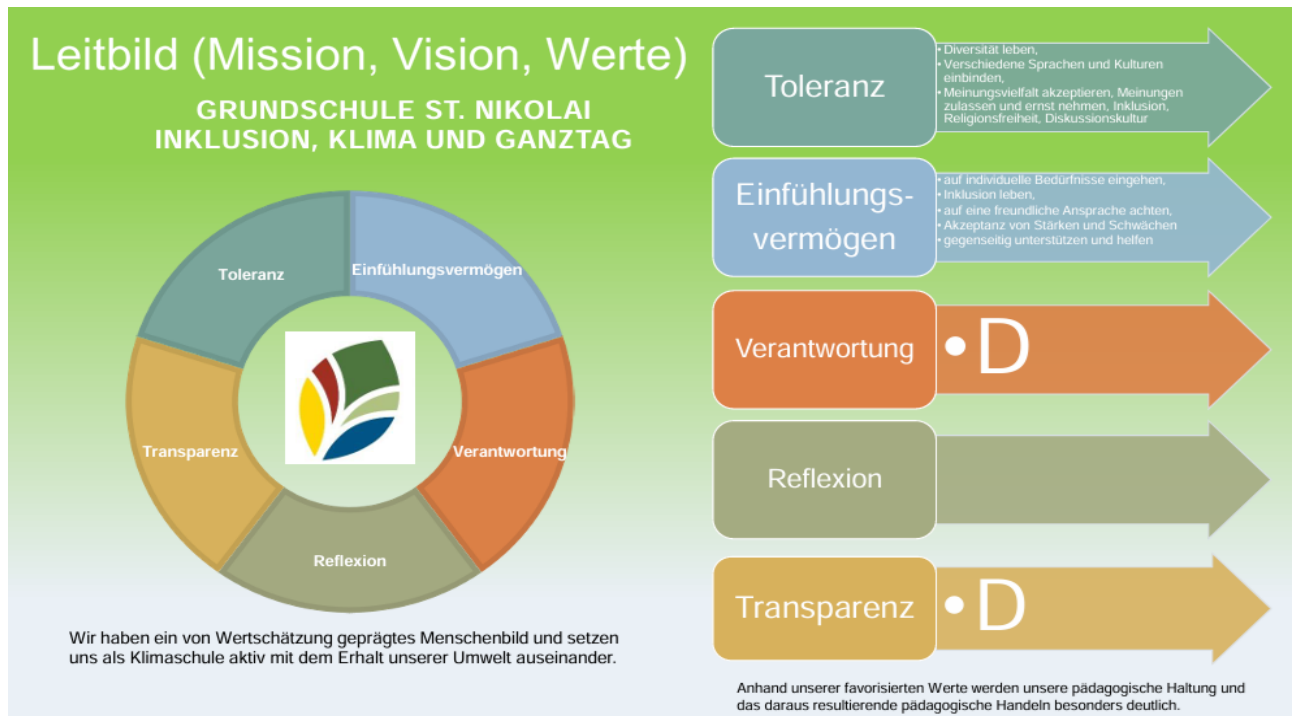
Leitbild (Mission, Vision, Werte)

GRUNDSCHULE ST. NIKOLAI
INKLUSION, KLIMA UND GANZTAG

Toleranz
Einfühlungsvermögen
Verantwortung
Reflexion
Transparenz

Wir haben ein von Wertschätzung geprägtes Menschenbild und setzen uns als Klimaschule aktiv mit dem Erhalt unserer Umwelt auseinander.

Toleranz

- Diversität leben,
- Verschiedene Sprachen und Kulturen einbinden,
- Meinungsvielfalt akzeptieren, Meinungen zulassen und ernst nehmen, Inklusion, Religionsfreiheit, Diskussionskultur

Einfühlungsvermögen

- auf individuelle Bedürfnisse eingehen,
- Inklusion leben,
- auf eine freundliche Ansprache achten,
- Akzeptanz von Stärken und Schwächen
- gegenseitig unterstützen und helfen

Verantwortung

- D

Reflexion

Transparenz

- D

Anhand unserer favorisierten Werte werden unsere pädagogische Haltung und das daraus resultierende pädagogische Handeln besonders deutlich.